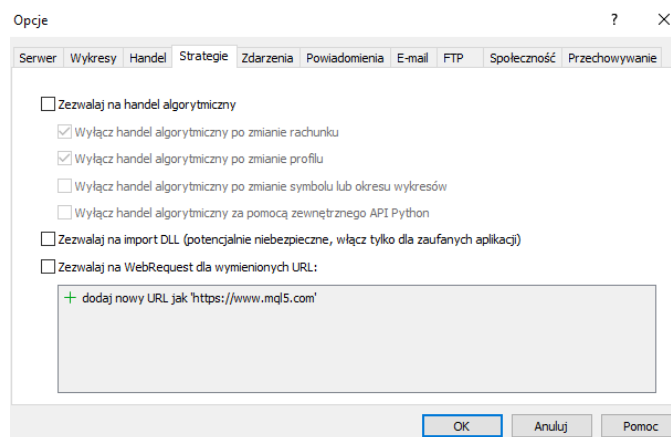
Opcje

?

×

Serwer | Wykresy | Handel | Strategie | Zdarzenia | Powiadomienia | E-mail | FTP | Społeczność | Przechowywanie

Zezwalaj na handel algorytmiczny

Wyłącz handel algorytmiczny po zmianie rachunku

Wyłącz handel algorytmiczny po zmianie profilu

Wyłącz handel algorytmiczny po zmianie symbolu lub okresu wykresów

Wyłącz handel algorytmiczny za pomocą zewnętrznego API Python

Zezwalaj na import DLL (potencjalnie niebezpieczne, włącz tylko dla zaufanych aplikacji)

Zezwalaj na WebRequest dla wymienionych URL:

+ dodaj nowy URL jak 'https://www.mql5.com'

OK

Anuluj

Pomoc